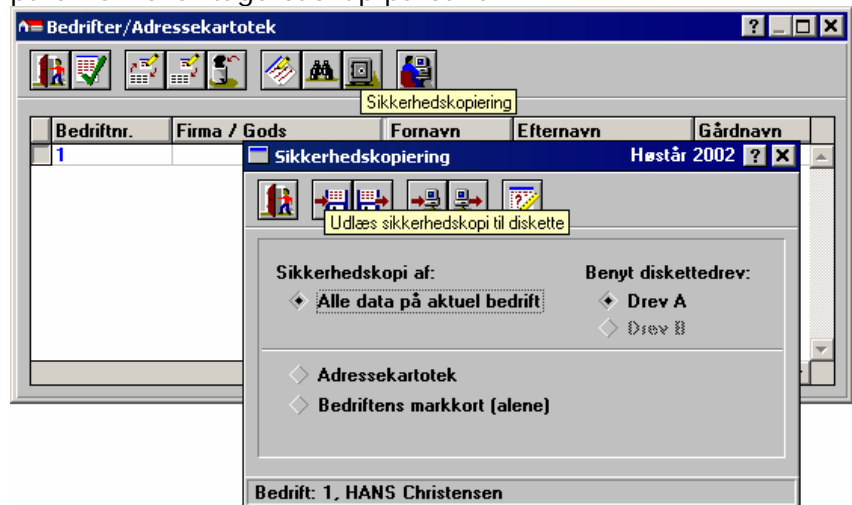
Bedrifter/Adressekartotek

Sikkerhedskopiering

| Bedriftnr. | Firma / Gods | Fornavn | Efternavn | Gårdnavn |
|---|---|---|---|---|
| 1 | | | | |

Sikkerhedskopiering Høstår 2002

Udlæs sikkerhedskopi til diskette

Sikkerhedskopi af:
Alle data på aktuel bedrift

Benyt diskettedrev:
Drev A
Drev B

Adressekartotek
Bedriftens markkort (alene)

Bedrift: 1, HANS Christensen